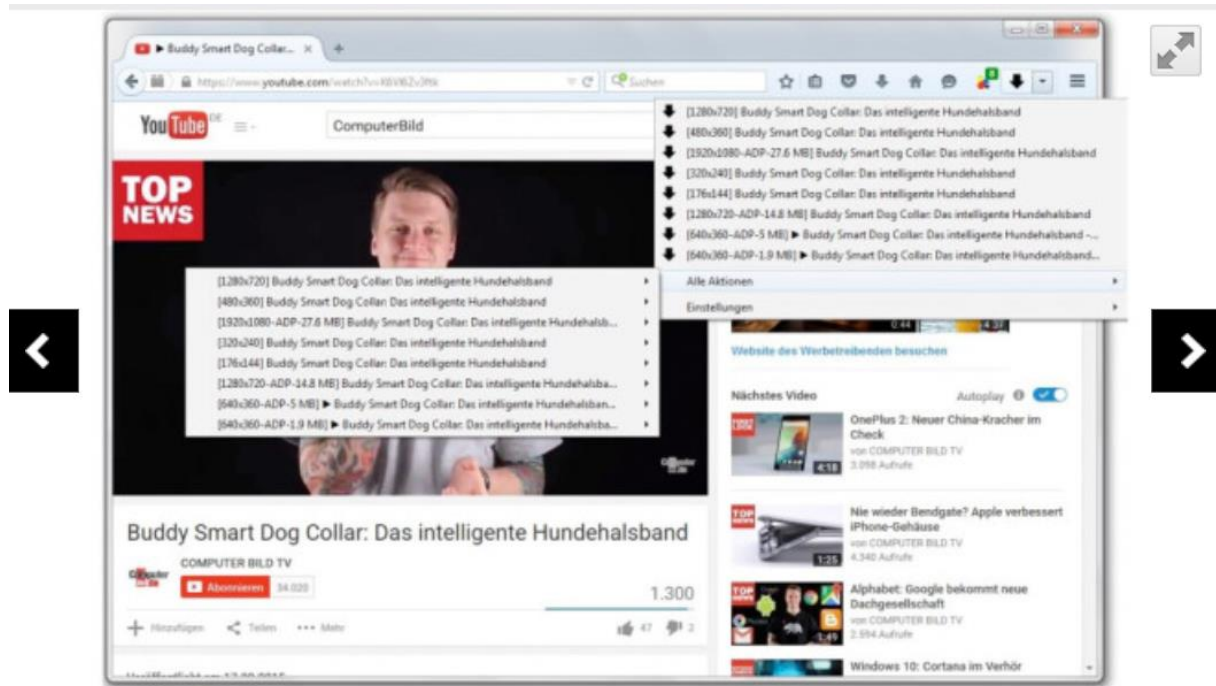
▶ Buddy Smart Dog Collar... ×

https://www.youtube.com/watch?v=KBV6Z vJ9tk

Suchen

YouTube DE

ComputerBild

[1280x720] Buddy Smart Dog Collar: Das intelligente Hundehalsband
[480x360] Buddy Smart Dog Collar: Das intelligente Hundehalsband
[1920x1080-ADP-27.6 MB] Buddy Smart Dog Collar: Das intelligente Hundehalsband
[320x240] Buddy Smart Dog Collar: Das intelligente Hundehalsband
[176x144] Buddy Smart Dog Collar: Das intelligente Hundehalsband
[1280x720-ADP-14.8 MB] Buddy Smart Dog Collar: Das intelligente Hundehalsband
[640x360-ADP-5 MB] ▶ Buddy Smart Dog Collar: Das intelligente Hundehalsband -...
[640x360-ADP-1.9 MB] ▶ Buddy Smart Dog Collar: Das intelligente Hundehalsband...
Alle Aktionen
Einstellungen

TOP NEWS

[1280x720] Buddy Smart Dog Collar: Das intelligente Hundehalsband
[480x360] Buddy Smart Dog Collar: Das intelligente Hundehalsband
[1920x1080-ADP-27.6 MB] Buddy Smart Dog Collar: Das intelligente Hundehalsb...
[320x240] Buddy Smart Dog Collar: Das intelligente Hundehalsband
[176x144] Buddy Smart Dog Collar: Das intelligente Hundehalsband
[1280x720-ADP-14.8 MB] Buddy Smart Dog Collar: Das intelligente Hundehalsba...
[640x360-ADP-5 MB] ▶ Buddy Smart Dog Collar: Das intelligente Hundehalsban...
[640x360-ADP-1.9 MB] ▶ Buddy Smart Dog Collar: Das intelligente Hundehalsba...

0:44 4:37

Website des Werbetreibenden besuchen

Nächstes Video Autoplay

OnePlus 2: Neuer China-Kracher im Check
von COMPUTER BILD TV
3.098 Aufrufe
4:18

Nie wieder Bendgate? Apple verbessert iPhone-Gehäuse
von COMPUTER BILD TV
4.340 Aufrufe
1:25

Alphabet: Google bekommt neue Dachgesellschaft
von COMPUTER BILD TV
2.594 Aufrufe
1:49

Windows 10: Cortana im Verhör

Buddy Smart Dog Collar: Das intelligente Hundehalsband

COMPUTER BILD TV
Abonnieren 34.020

1.300

Hinzufügen Teilen ••• Mehr 47 2